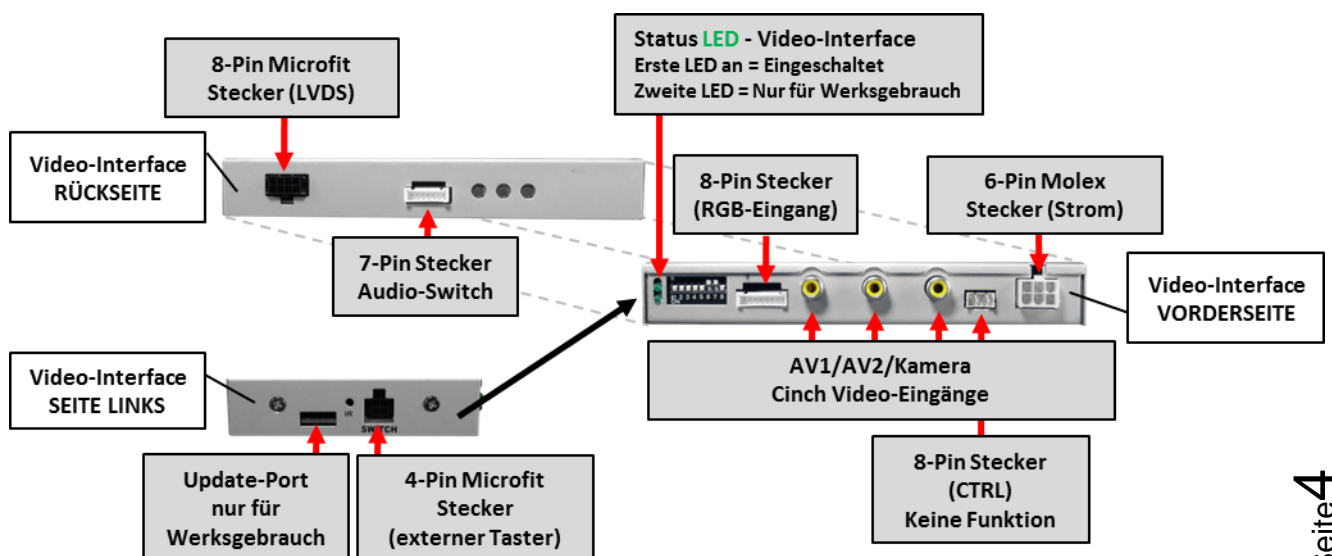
8-Pin Microfit Stecker (LVDS)

Status LED - Video-Interface
Erste LED an = Eingeschaltet
Zweite LED = Nur für Werksgebrauch

Video-Interface RÜCKSEITE

8-Pin Stecker (RGB-Eingang)

6-Pin Molex Stecker (Strom)

7-Pin Stecker Audio-Switch

Video-Interface VORDERSEITE

Video-Interface SEITE LINKS

IR

SWITCH

AV1/AV2/Kamera Cinch Video-Eingänge

Update-Port nur für Werksgebrauch

4-Pin Microfit Stecker (externer Taster)

8-Pin Stecker (CTRL) Keine Funktion

Seite 4